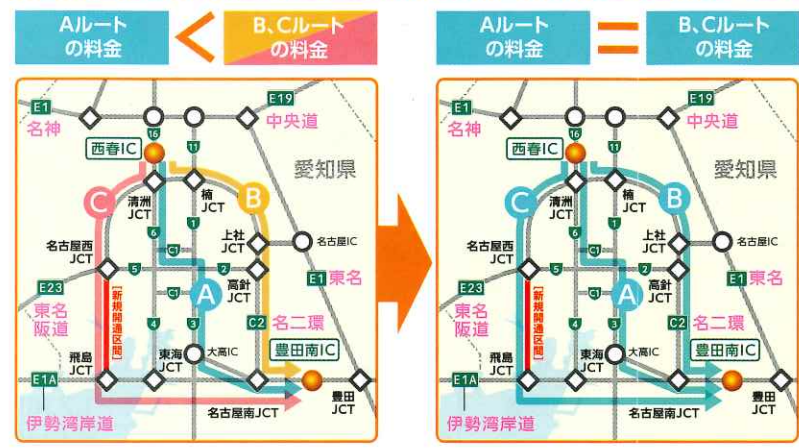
Aルートの料金 < B、Cルートの料金

E1
名神
16
11
E19
中央道
西春IC
愛知県
C
清洲JCT
楠JCT
B
6
1
上社JCT
名古屋IC
名古屋西JCT
C1
E23
5
2
高針JCT
E1 東名
東名阪道
C1
A
【新規開通区間】
4
3
C2
名二環
飛島JCT
東海JCT
大高IC
豊田南IC
E1A
豊田JCT
伊勢湾岸道
名古屋南JCT

Aルートの料金 = B、Cルートの料金

E1
名神
16
11
E19
中央道
西春IC
愛知県
C
清洲JCT
楠JCT
B
6
1
上社JCT
名古屋IC
名古屋西JCT
C1
E23
5
2
高針JCT
E1 東名
東名阪道
C1
A
【新規開通区間】
4
3
C2
名二環
飛島JCT
東海JCT
大高IC
豊田南IC
E1A
豊田JCT
伊勢湾岸道
名古屋南JCT